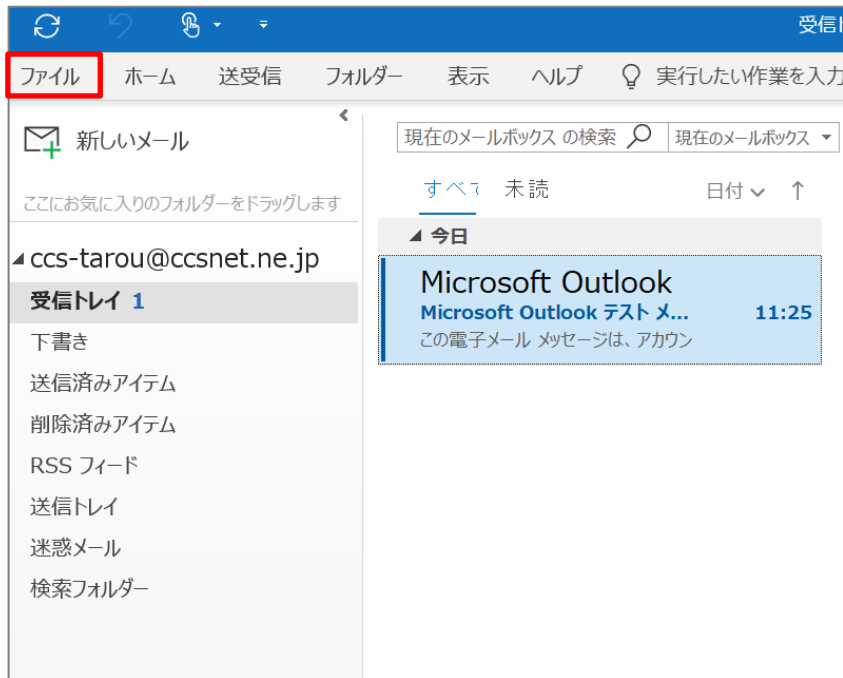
受信ト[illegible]

ファイル ホーム 送受信 フォルダー 表示 ヘルプ 実行したい作業を入力

新しいメール

ここにお気に入りのフォルダーをドラッグします

ccs-tarou@ccsnet.ne.jp
受信トレイ 1
下書き
送信済みアイテム
削除済みアイテム
RSS フィード
送信トレイ
迷惑メール
検索フォルダー

現在のメールボックス の検索
現在のメールボックス

すべて 未読
日付 ↑

今日

Microsoft Outlook
Microsoft Outlook テスト メ... 11:25
この電子メール メッセージは、アカウン